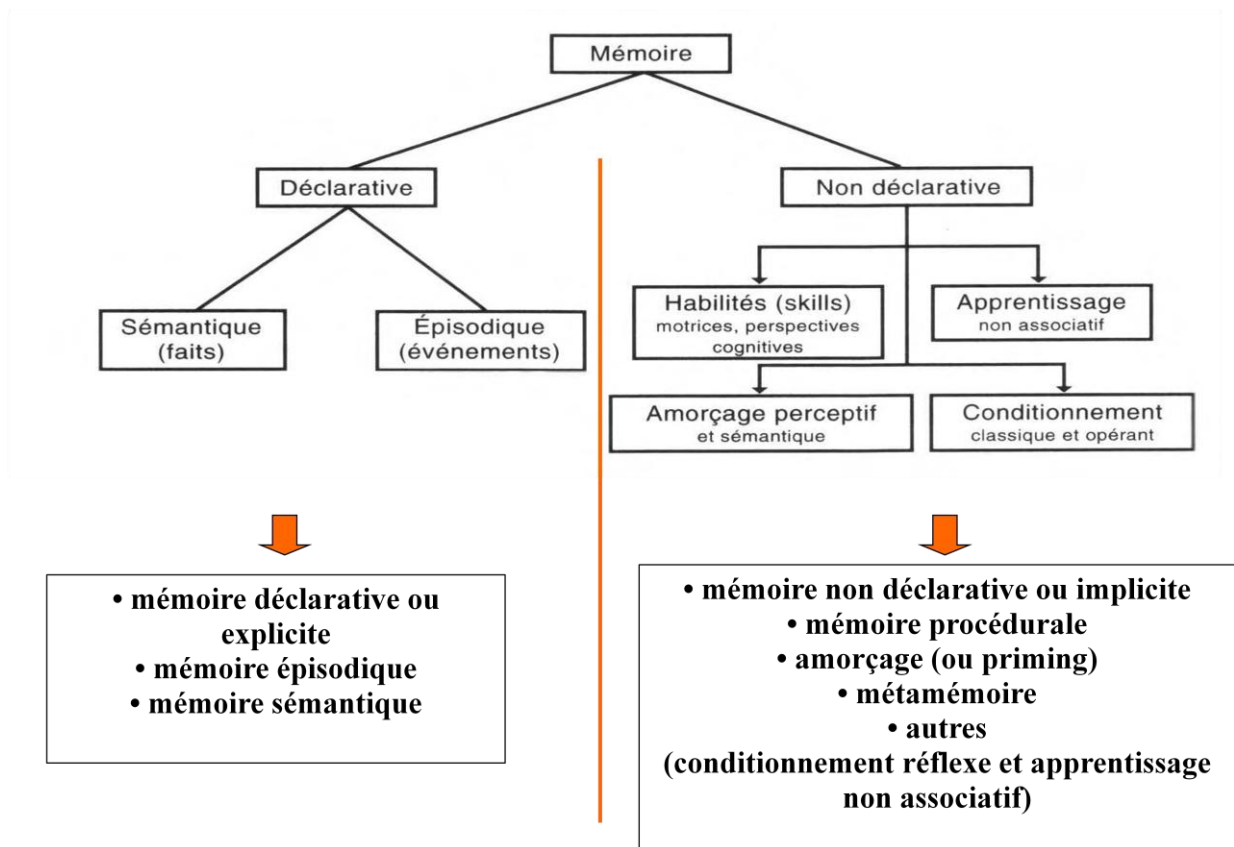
Mémoire

Déclarative

Sémantique (faits)

Épisodique (événements)

Non déclarative

Habilités (skills) motrices, perspectives cognitives

Apprentissage non associatif

Amorçage perceptif et sémantique

Conditionnement classique et opérant

• mémoire déclarative ou explicite
• mémoire épisodique
• mémoire sémantique

• mémoire non déclarative ou implicite
• mémoire procédurale
• amorçage (ou priming)
• métamémoire
• autres
(conditionnement réflexe et apprentissage non associatif)